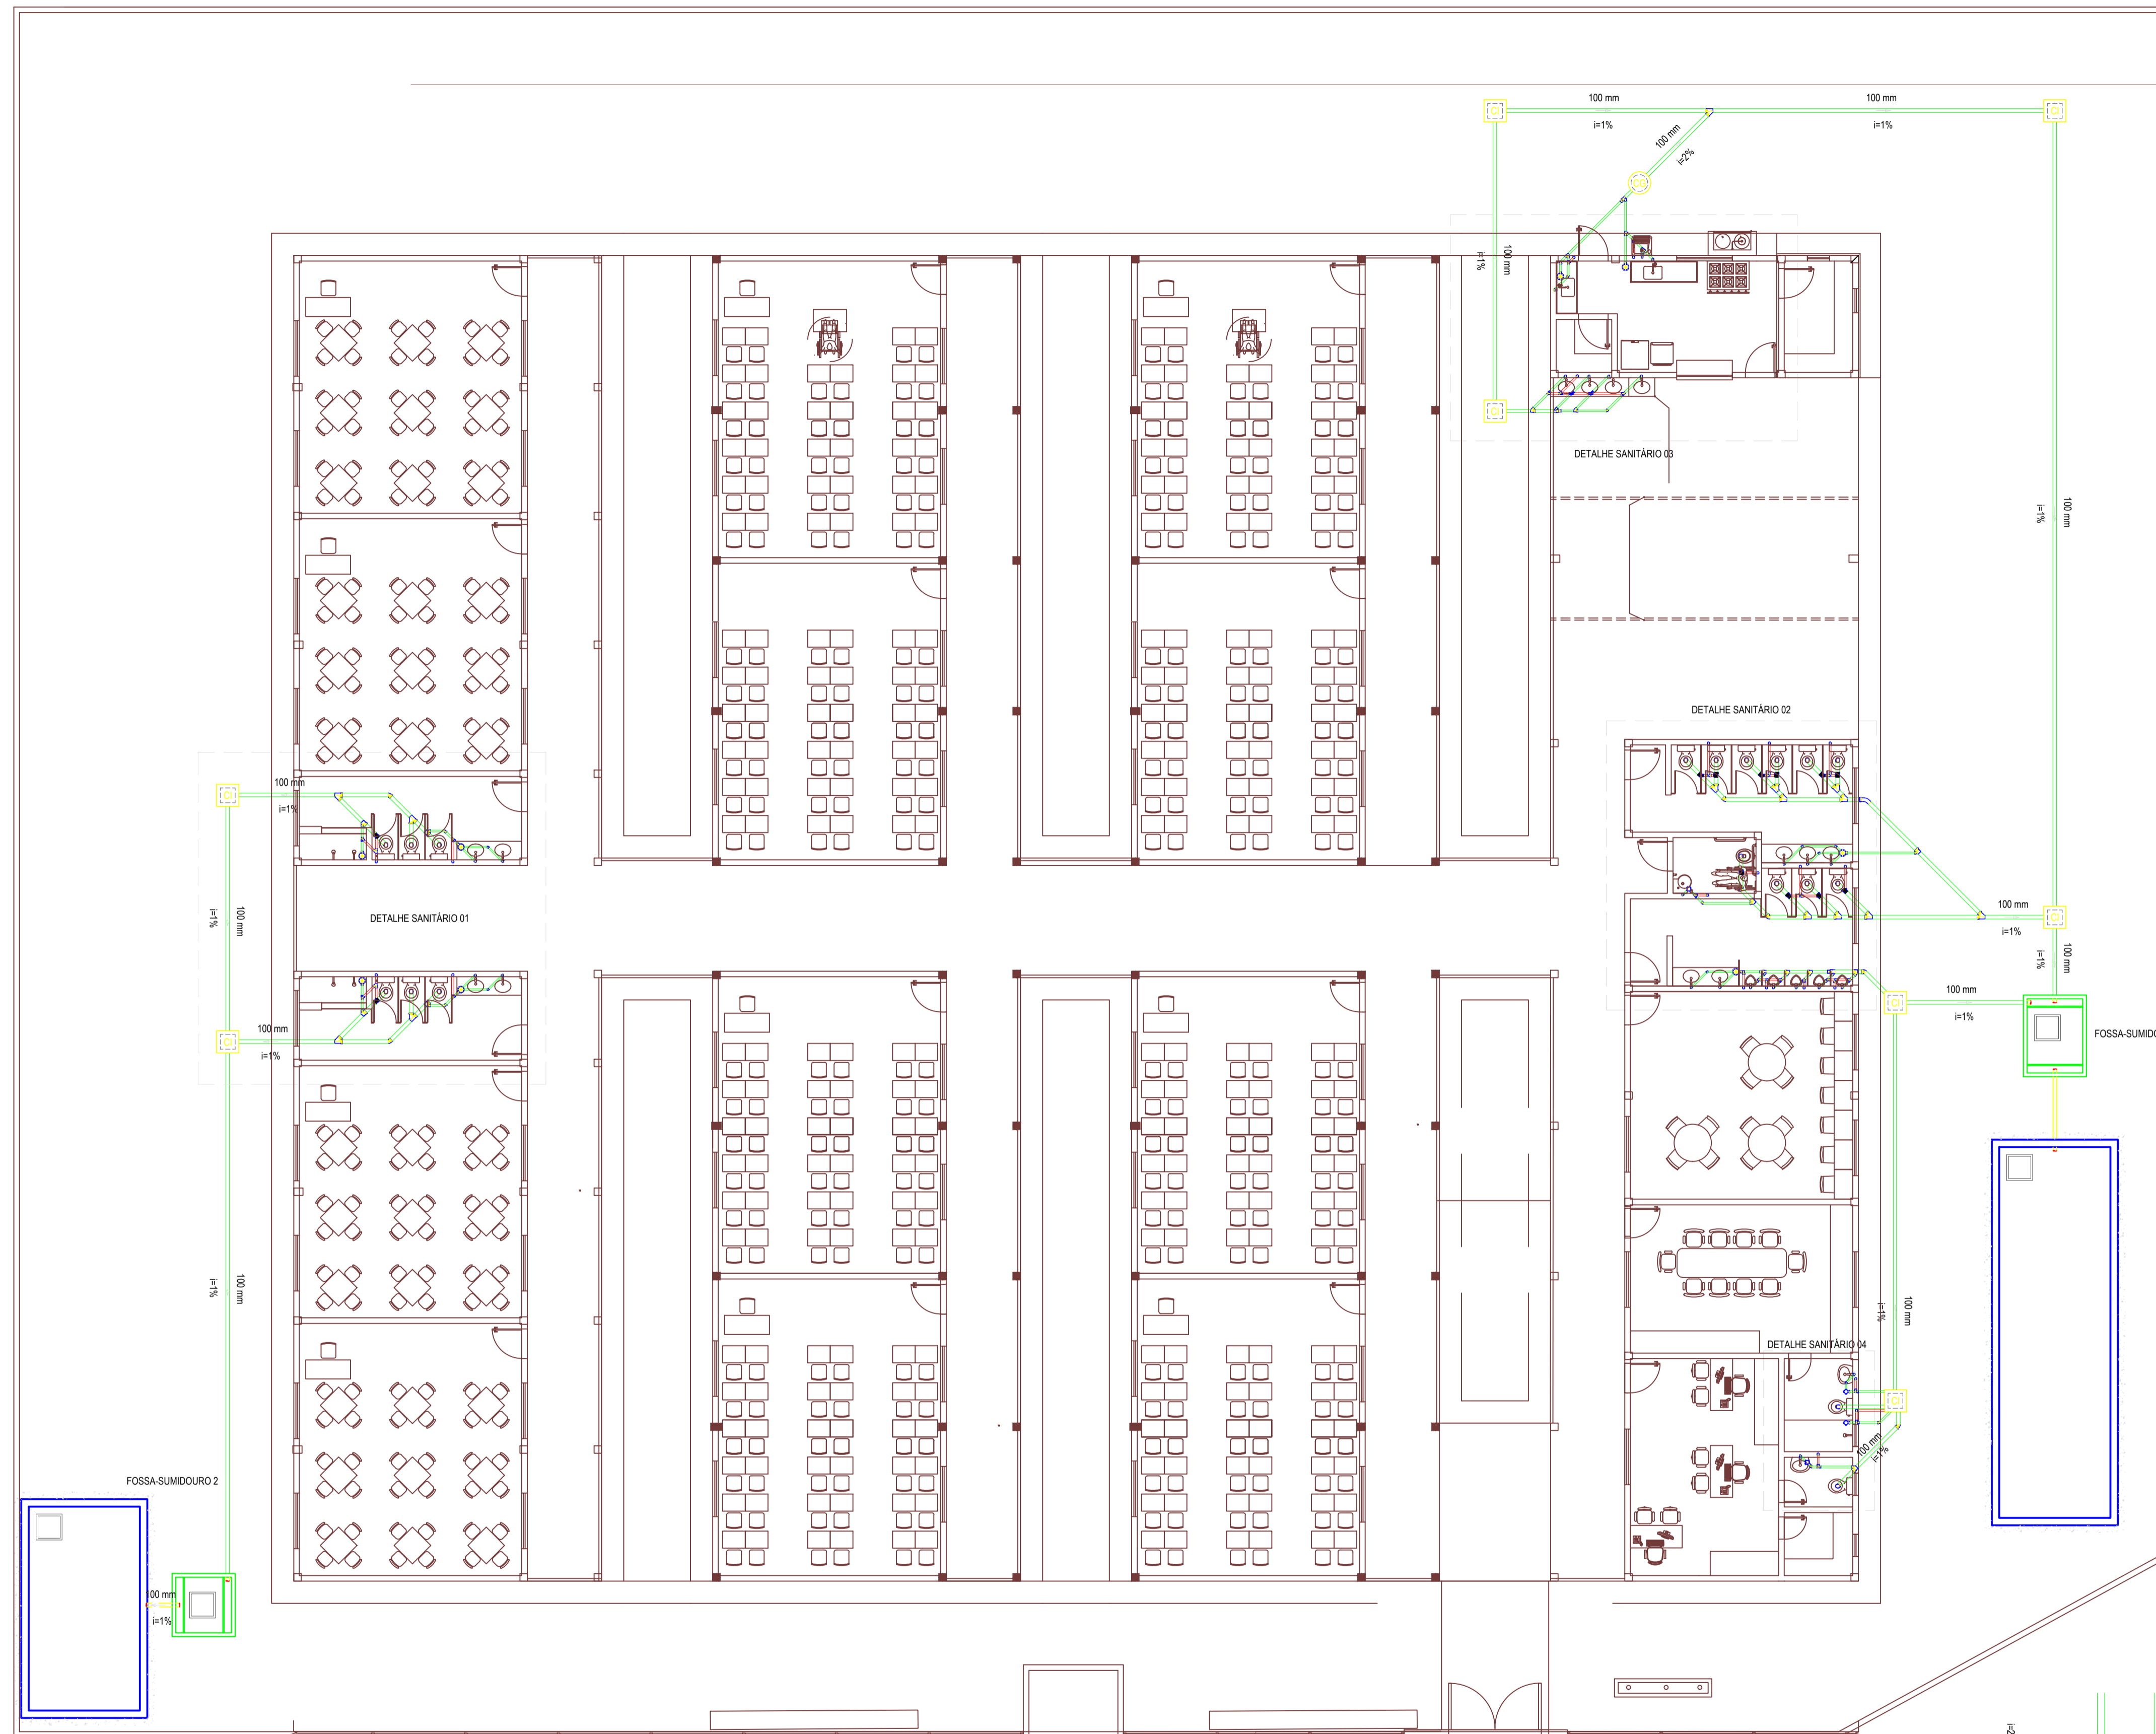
100 mm
i=1%
100 mm
i=1%
100 mm
i=2%
100 mm
i=1%
DETALHE SANITÁRIO 03
100 mm
i=1%
DETALHE SANITÁRIO 02
100 mm
i=1%
100 mm
i=1%
100 mm
i=1%
100 mm
i=1%
FOSSA-SUMID
DETALHE SANITÁRIO 01
100 mm
i=1%
100 mm
i=1%
100 mm
i=1%
100 mm
i=1%
100 mm
i=1%
DETALHE SANITÁRIO 04
100 mm
i=1%
FOSSA-SUMIDOURO 2
00 mm
i=1%
i=2